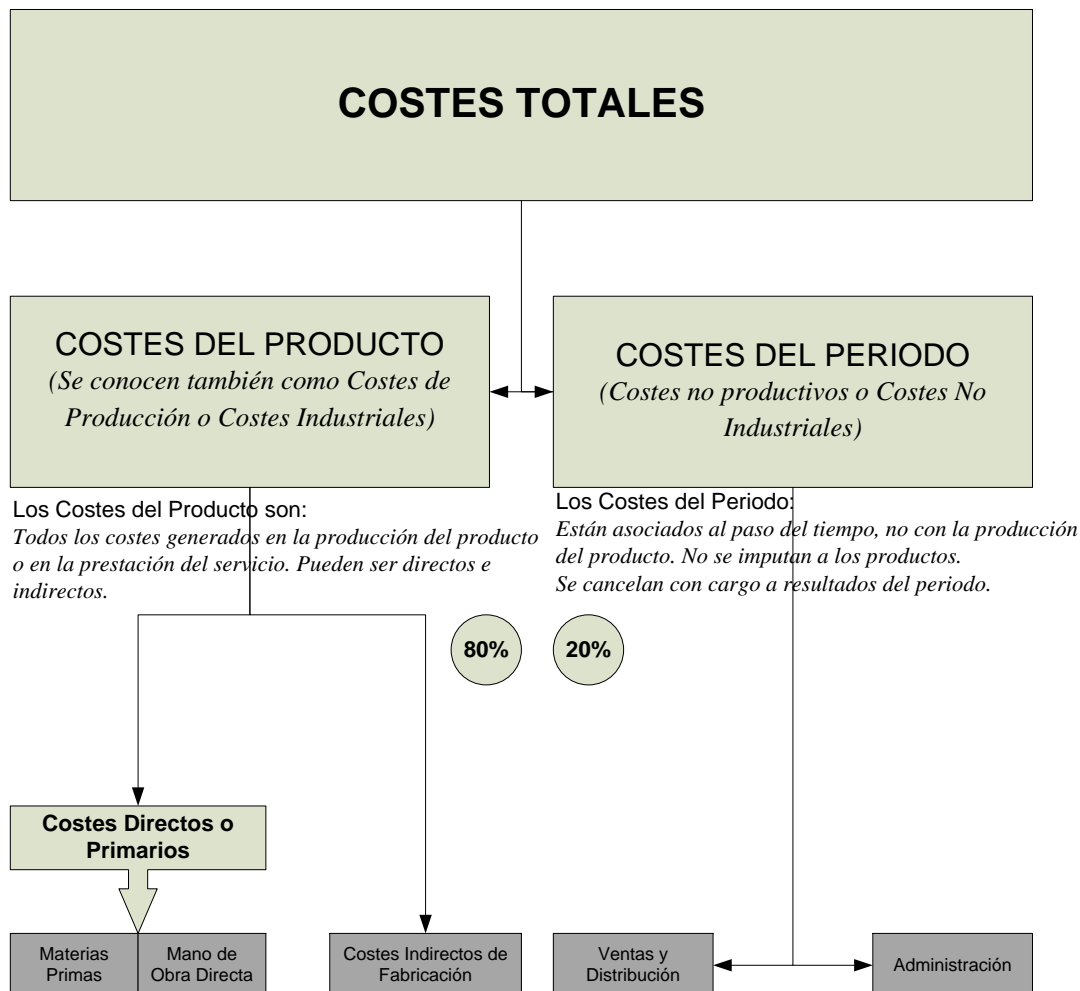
COSTES TOTALES

COSTES DEL PRODUCTO
(Se conocen también como Costes de Producción o Costes Industriales)

COSTES DEL PERIODO
(Costes no productivos o Costes No Industriales)

Los Costes del Producto son:
Todos los costes generados en la producción del producto o en la prestación del servicio. Pueden ser directos e indirectos.

Los Costes del Periodo:
Están asociados al paso del tiempo, no con la producción del producto. No se imputan a los productos.
Se cancelan con cargo a resultados del periodo.

80%

20%

Costes Directos o Primarios

Materias Primas

Mano de Obra Directa

Costes Indirectos de Fabricación

Ventas y Distribución

Administración